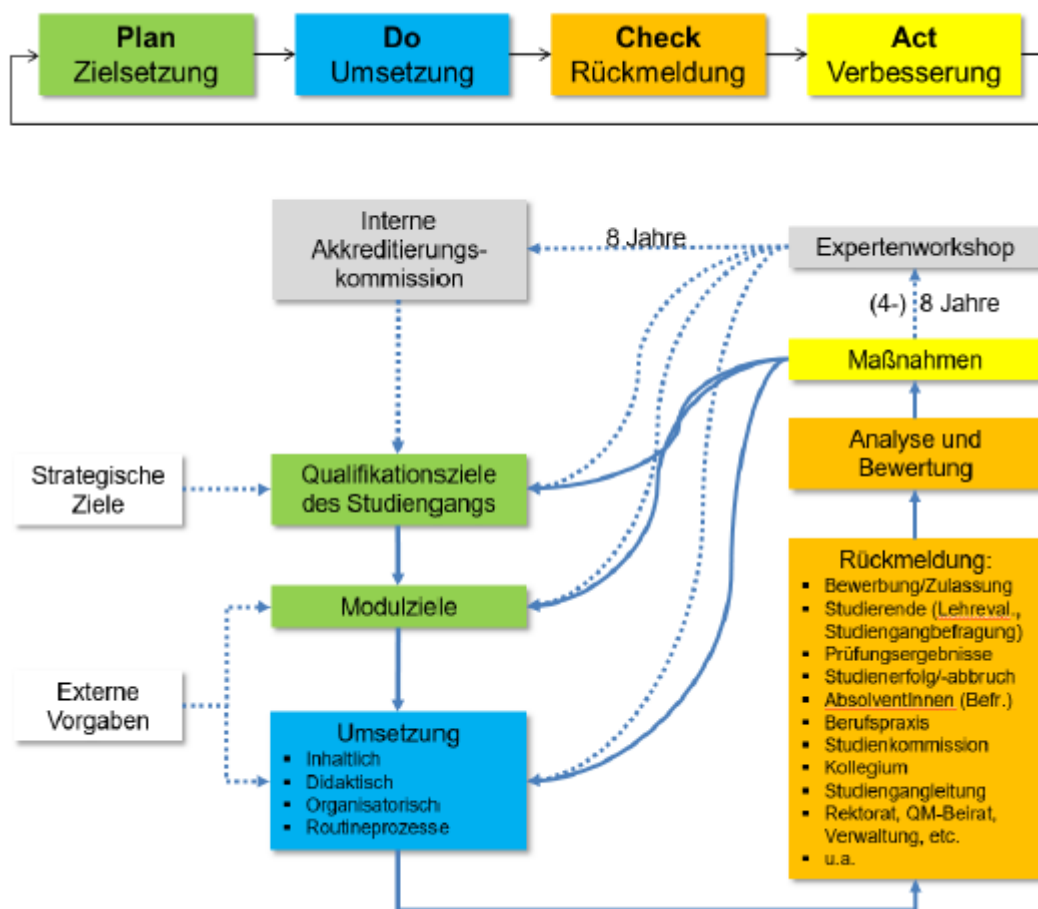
Plan
Zielsetzung

Do
Umsetzung

Check
Rückmeldung

Act
Verbesserung

Interne Akkreditierungskommission

8 Jahre

Expertenworkshop

(4-) 8 Jahre

Maßnahmen

Analyse und Bewertung

Strategische Ziele

Qualifikationsziele des Studiengangs

Modulziele

Externe Vorgaben

Umsetzung
- Inhaltlich
- Didaktisch
- Organisatorisch
- Routineprozesse

Rückmeldung:
- Bewerbung/Zulassung
- Studierende (Lehreval., Studiengangbefragung)
- Prüfungsergebnisse
- Studienerfolg/-abbruch
- AbsolventInnen (Befr.)
- Berufspraxis
- Studienkommission
- Kollegium
- Studiengangleitung
- Rektorat, QM-Beirat, Verwaltung, etc.
- u.a.